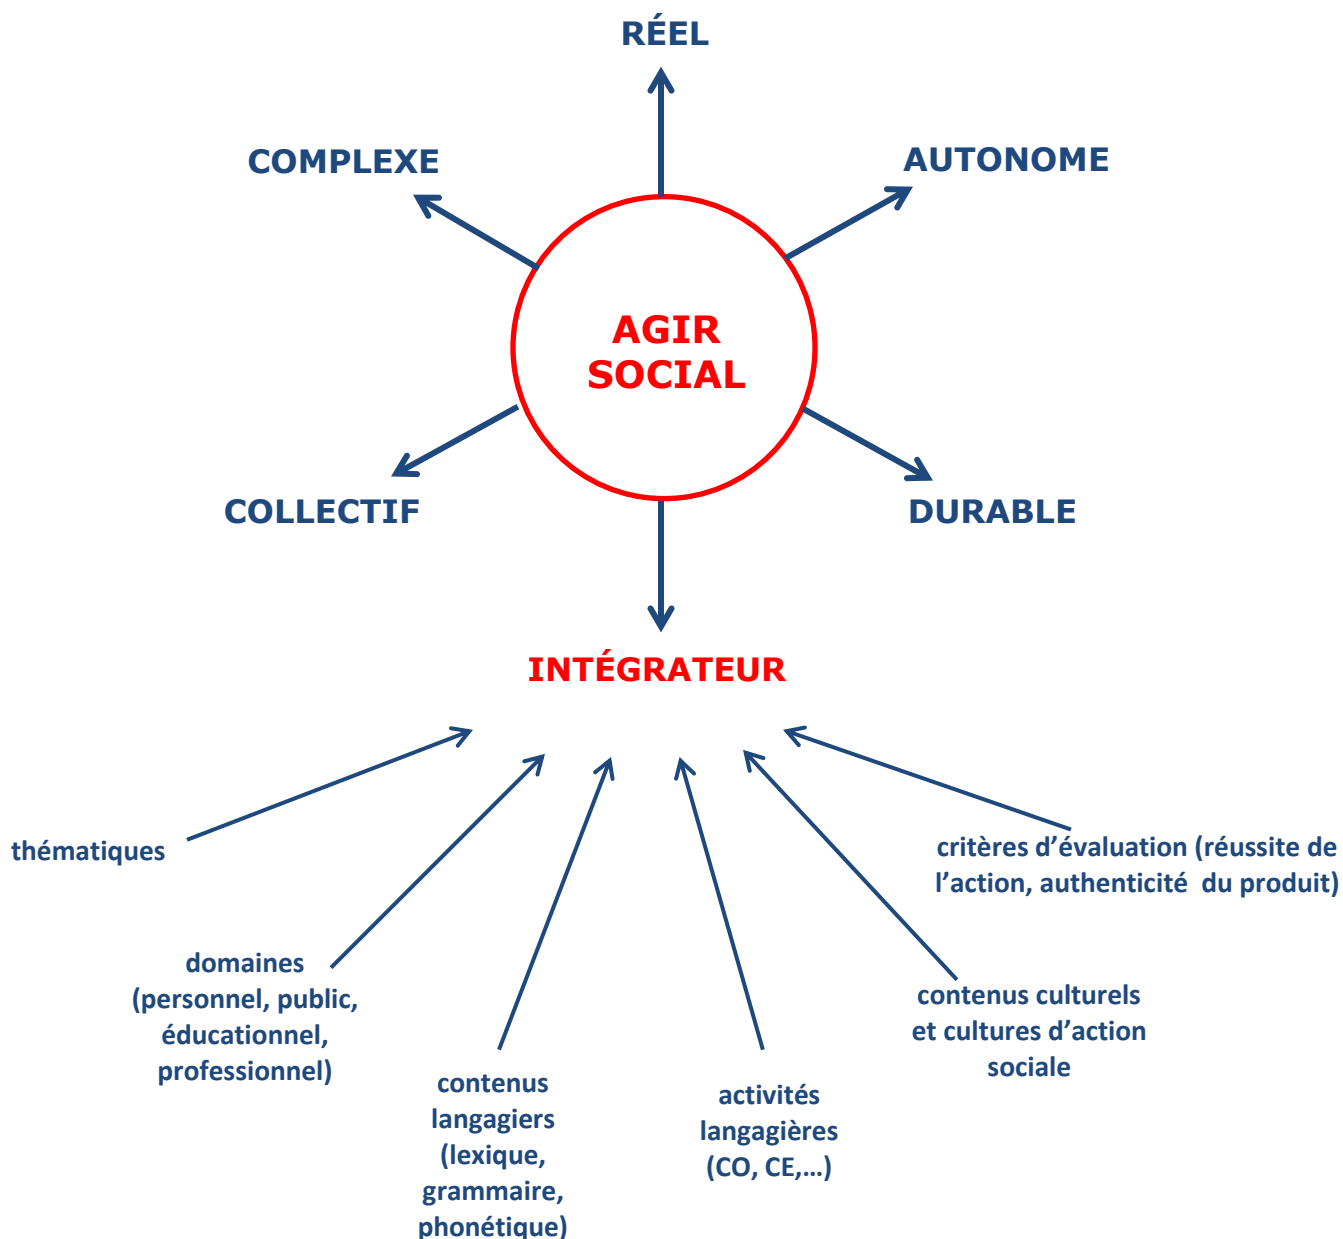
RÉEL

COMPLEXE

AUTONOME

AGIR SOCIAL

COLLECTIF

DURABLE

INTÉGRATEUR

thématiques

critères d'évaluation (réussite de l'action, authenticité du produit)

domaines (personnel, public, éducationnel, professionnel)

contenus culturels et cultures d'action sociale

contenus langagiers (lexique, grammaire, phonétique)

activités langagières (CO, CE,…)